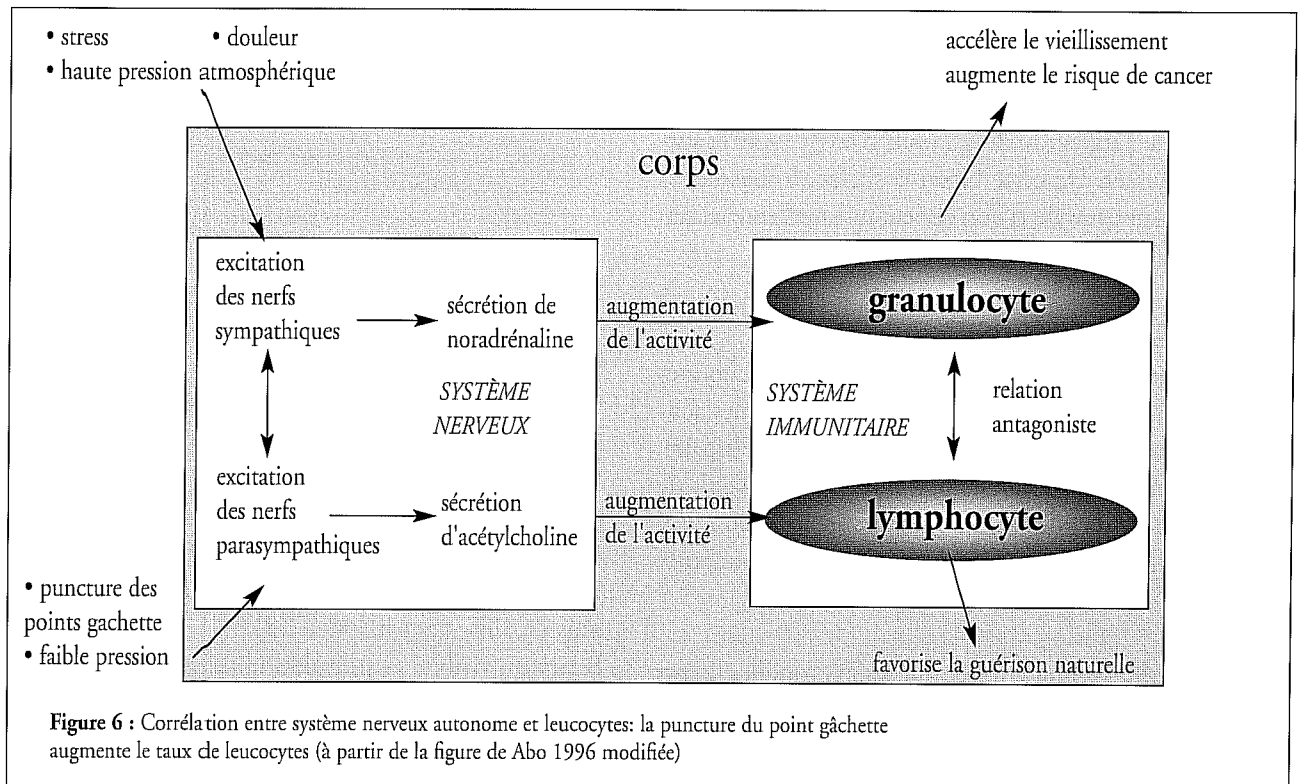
• stress • douleur
• haute pression atmosphérique

accélère le vieillissement
augmente le risque de cancer

corps

excitation
des nerfs
sympathiques

sécrétion de
noradrénaline

augmentation
de l'activité

granulocyte

SYSTÈME
NERVEUX

SYSTÈME
IMMUNITAIRE

relation
antagoniste

excitation
des nerfs
parasympathiques

sécrétion
d'acétylcholine

augmentation
de l'activité

lymphocyte

• puncture des
points gachette
• faible pression

favorise la guérison naturelle

**Figure 6 :** Corrélation entre système nerveux autonome et leucocytes: la puncture du point gâchette augmente le taux de leucocytes (à partir de la figure de Abo 1996 modifiée)